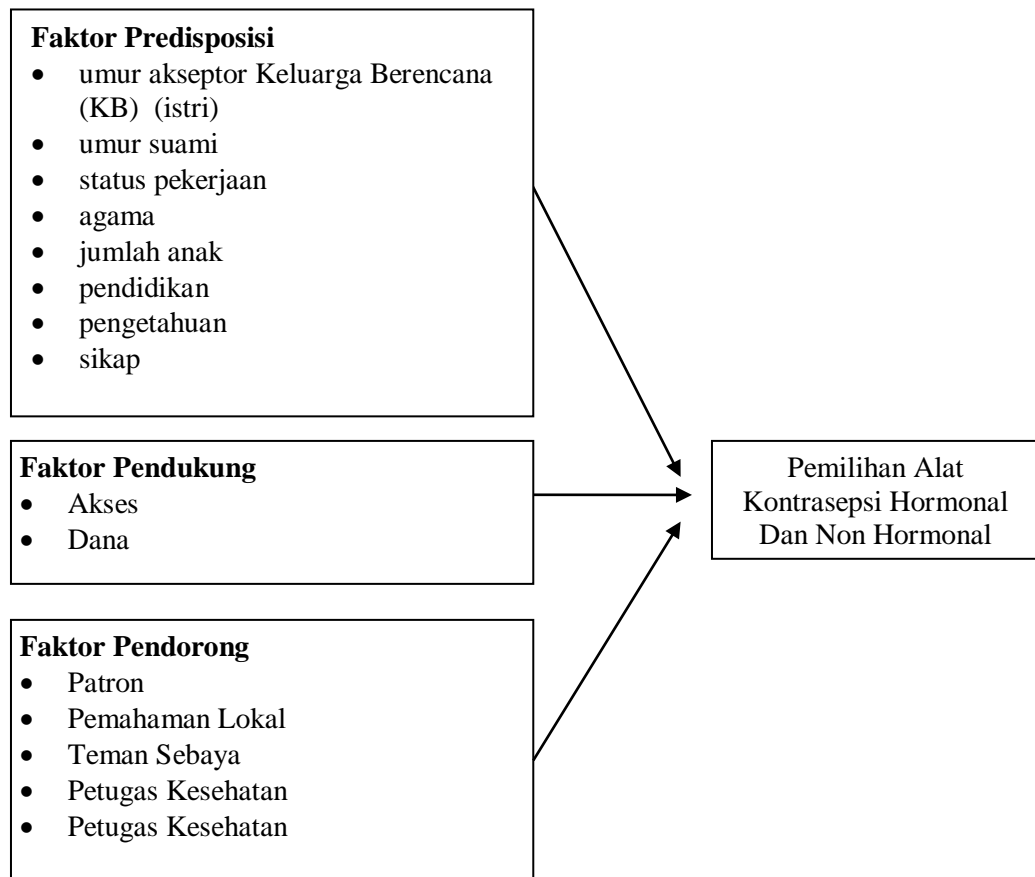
**Faktor Predisposisi**
- umur akseptor Keluarga Berencana (KB) (istri)
- umur suami
- status pekerjaan
- agama
- jumlah anak
- pendidikan
- pengetahuan
- sikap

**Faktor Pendukung**
- Akses
- Dana

**Faktor Pendorong**
- Patron
- Pemahaman Lokal
- Teman Sebaya
- Petugas Kesehatan
- Petugas Kesehatan

Pemilihan Alat Kontrasepsi Hormonal Dan Non Hormonal